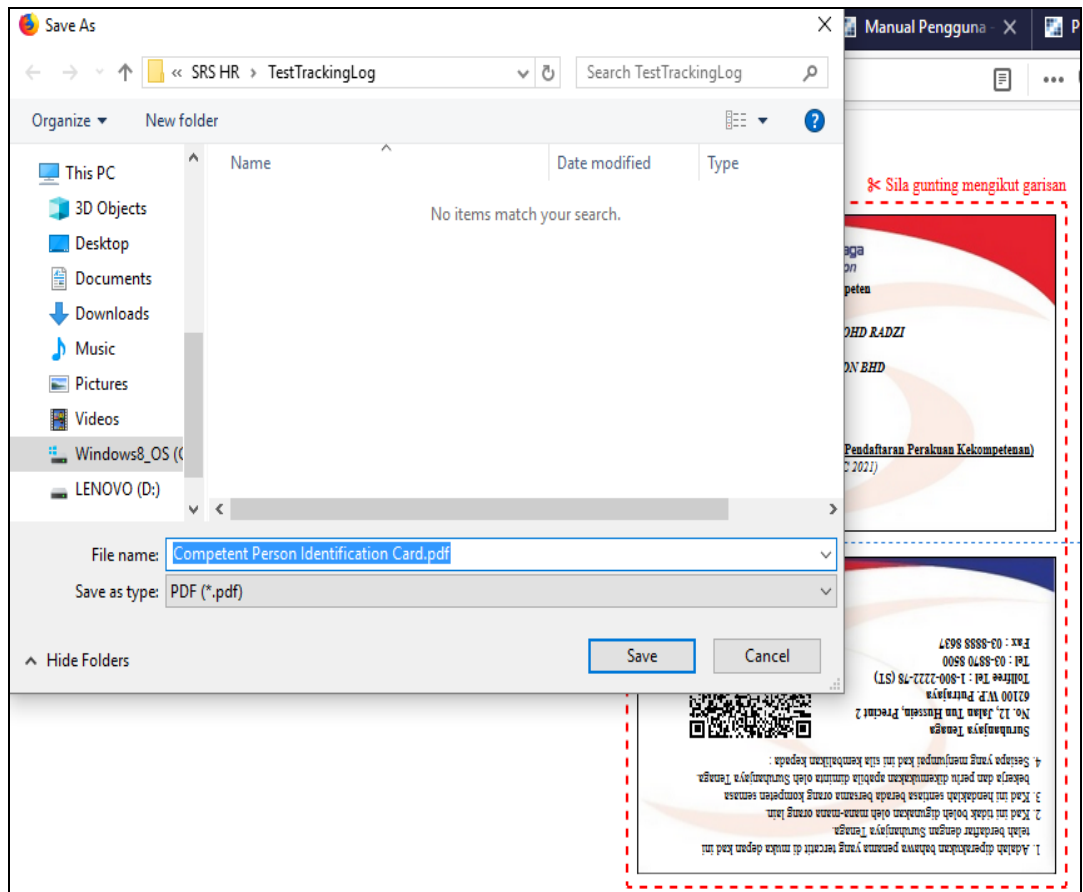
Save As

Manual Pengguna

« SRS HR › TestTrackingLog

Search TestTrackingLog

Organize ▾ New folder

This PC
3D Objects
Desktop
Documents
Downloads
Music
Pictures
Videos
Windows8_OS (C
LENOVO (D:)

Name
Date modified
Type

No items match your search.

File name: Competent Person Identification Card.pdf

Save as type: PDF (*.pdf)

Hide Folders

Save
Cancel

✂ Sila gunting mengikut garisan

aga
on
peten

OHD RADZI

ON BHD

Pendaftaran Perakuan Kekompetenan)
C 2021)

Fax : 03-8888 8637
Tel : 03-8870 8500
Tollfree Tel : 1-800-2222-78 (ST)
62100 W.P. Putrajaya
No. 12, Jalan Tun Hussein, Precint 2
Suruhanjaya Tenaga

1. Adalah diperakukan bahawa pemama yang tercatit di muka depan kad ini telah berdaftar dengan Suruhanjaya Tenaga.
2. Kad ini tidak boleh digunakan oleh mana-mana orang lain.
3. Kad ini hendaklah sentiasa berada bersama orang kompeten semasa bekerja dan perlu dikemukakan apabila diminta oleh Suruhanjaya Tenaga.
4. Sesiapa yang menjumpai kad ini sila kembalikan kepada :